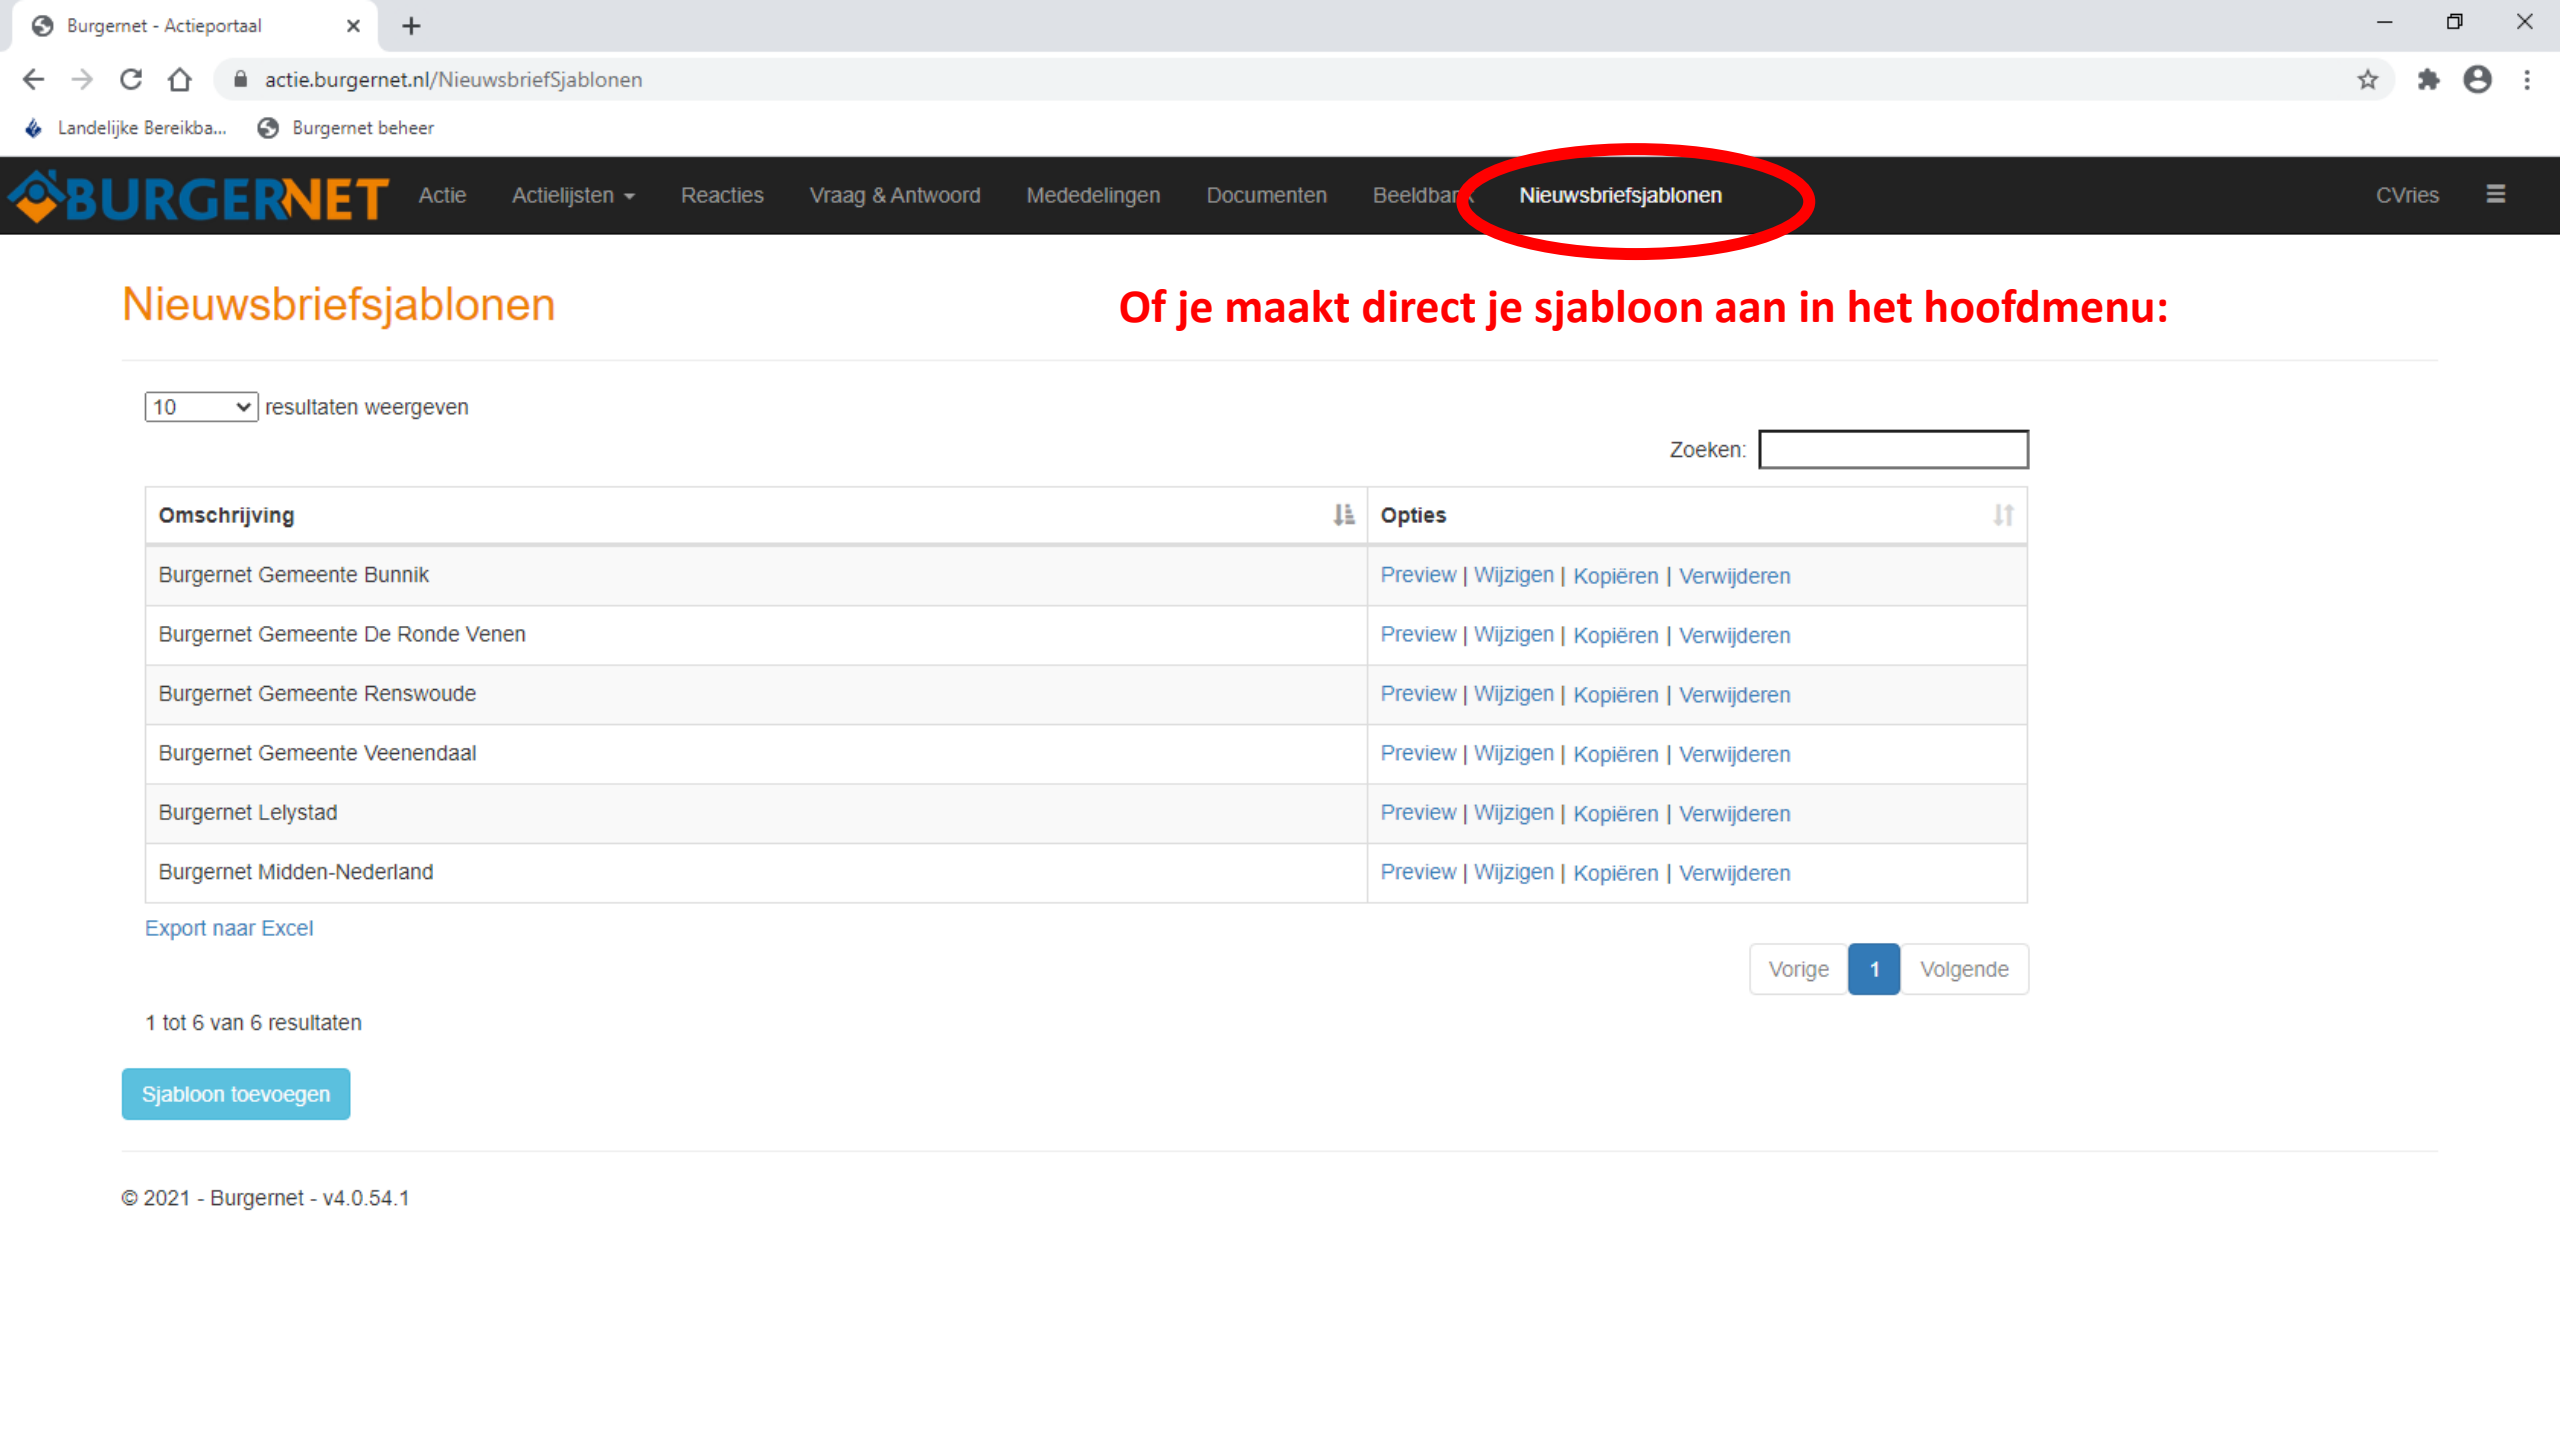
Burgernet - Actieportaal

actie.burgernet.nl/NieuwsbriefSjablonen

Landelijke Bereikba... Burgernet beheer

BURGERNET Actie Actielijsten Reacties Vraag & Antwoord Mededelingen Documenten Beeldbank Nieuwsbriefsjablonen CVries

Nieuwsbriefsjablonen

Of je maakt direct je sjabloon aan in het hoofdmenu:

10 resultaten weergeven

Zoeken:

| Omschrijving | Opties |
|---|---|
| Burgernet Gemeente Bunnik | Preview \| Wijzigen \| Kopiëren \| Verwijderen |
| Burgernet Gemeente De Ronde Venen | Preview \| Wijzigen \| Kopiëren \| Verwijderen |
| Burgernet Gemeente Renswoude | Preview \| Wijzigen \| Kopiëren \| Verwijderen |
| Burgernet Gemeente Veenendaal | Preview \| Wijzigen \| Kopiëren \| Verwijderen |
| Burgernet Lelystad | Preview \| Wijzigen \| Kopiëren \| Verwijderen |
| Burgernet Midden-Nederland | Preview \| Wijzigen \| Kopiëren \| Verwijderen |

Export naar Excel

Vorige 1 Volgende

1 tot 6 van 6 resultaten

Sjabloon toevoegen

© 2021 - Burgernet - v4.0.54.1